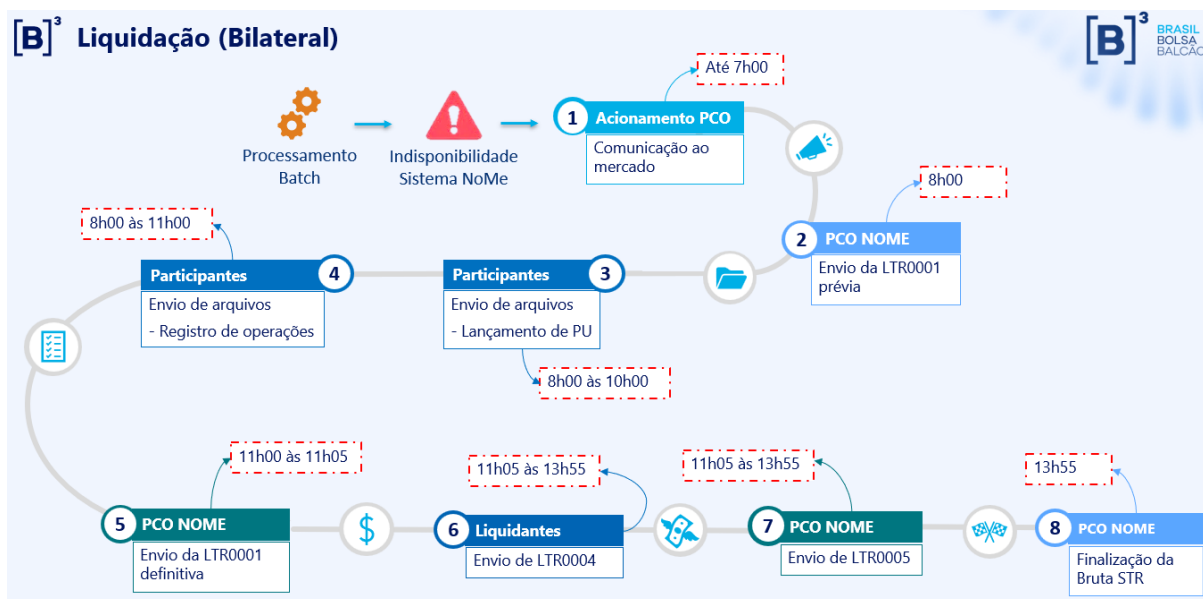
[B]³ Liquidação (Bilateral)

[B]³ BRASIL BOLSA BALCÃO

Processamento Batch

Indisponibilidade Sistema NoMe

Até 7h00

1 Acionamento PCO
Comunicação ao mercado

8h00

2 PCO NOME
Envio da LTR0001 prévia

3 Participantes
Envio de arquivos
- Lançamento de PU

8h00 às 10h00

8h00 às 11h00

4 Participantes
Envio de arquivos
- Registro de operações

11h00 às 11h05

5 PCO NOME
Envio da LTR0001 definitiva

11h05 às 13h55

6 Liquidantes
Envio de LTR0004

11h05 às 13h55

7 PCO NOME
Envio de LTR0005

13h55

8 PCO NOME
Finalização da Bruta STR